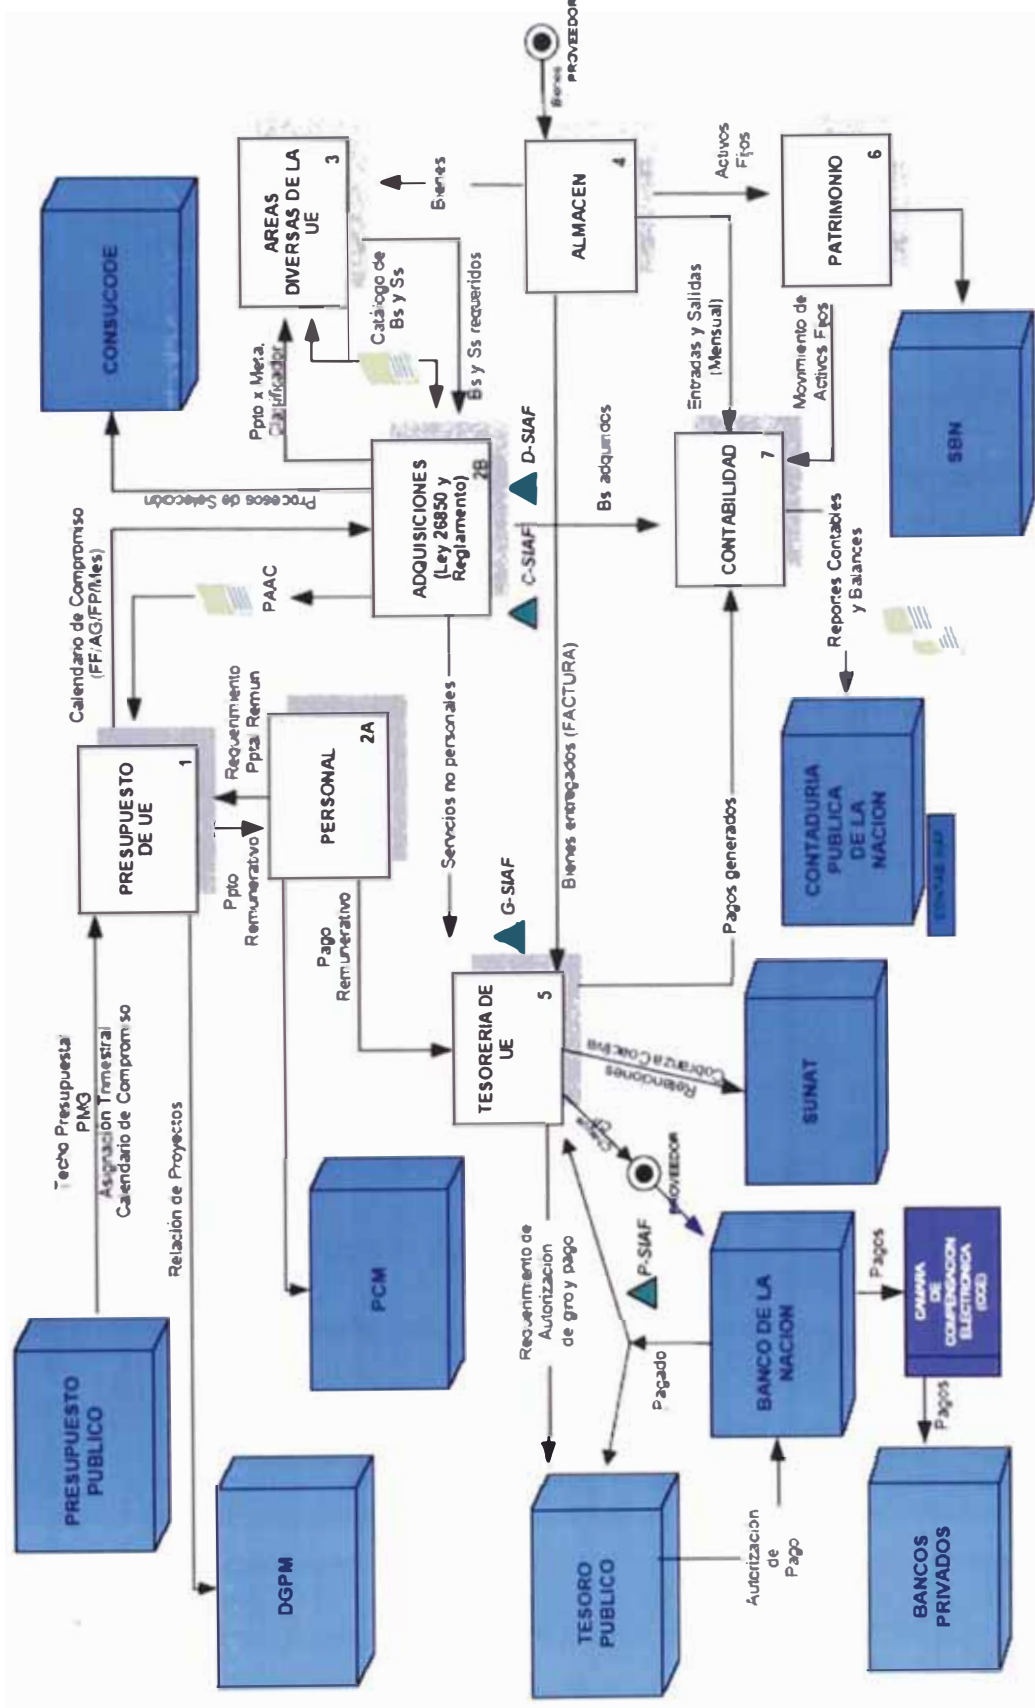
PRESUPUESTO PUBLICO

Techo Presupuestal PMG
Asignación Trimestral Calendario de Compromiso

Relación de Proyectos

DGPM

PRESUPUESTO DE UE 1

Calendario de Compromiso (FF/AG/FP/Mes)

Requerimiento Pptal Remun

Ppto Remunerativo

PERSONAL 2A

Pago Remunerativo

PCM

PAAC

ADQUISICIONES (Ley 26850 y Reglamento) 2B

C-SIAF

D-SIAF

Proceso de Selección

CONSUCODE

Ppto x Meta, Clasificador

Catálogo de Bs y Ss

Bs y Ss requeridos

AREAS DIVERSAS DE LA UE 3

Bienes

ALMACEN 4

Bienes PROVEEDOR

Activos Fijos

PATRIMONIO 6

SBN

Entradas y Salidas (Mensual)

Movimiento de Activos Fijos

Bs adquiridos

CONTABILIDAD 7

Reportes Contables y Balances

CONTADURIA PUBLICA DE LA NACION

Servicios no personales

Bienes entregados (FACTURA)

Pagos generados

G-SIAF

TESORERIA DE UE 5

Retenciones
Cobranza Coactiva

SUNAT

Cheque

PROVEEDOR

P-SIAF

Requerimiento de Autorización de giro y pago

Pagado

BANCO DE LA NACION

Pagos

CAMARA DE COMPENSACION ELECTRONICA (CCE)

Pagos

BANCOS PRIVADOS

TESORO PUBLICO

Autorización de Pago